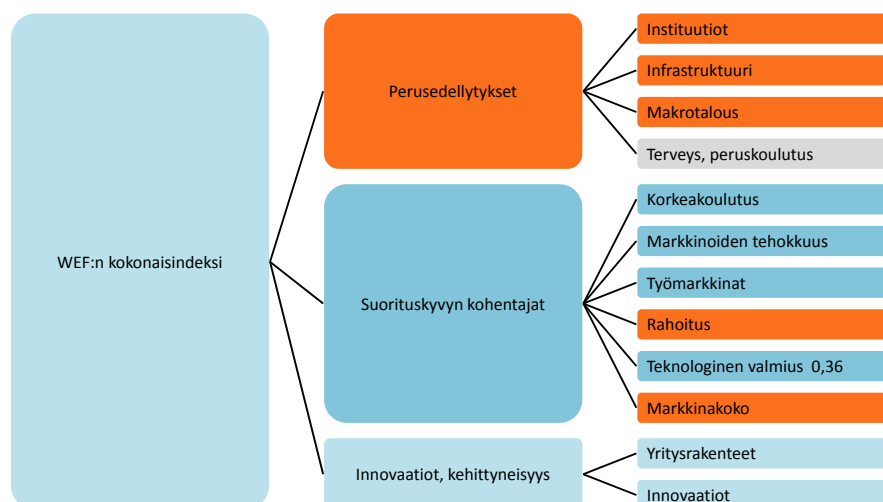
WEF:n kokonaisindeksi

Perusedellytykset

Instituutiot

Infrastruktuuri

Makrotalous

Terveys, peruskoulutus

Suorituskyvyn kohentajat

Korkeakoulutus

Markkinoiden tehokkuus

Työmarkkinat

Rahoitus

Teknologinen valmius 0,36

Markkinakoko

Innovaatiot, kehittyneisyys

Yritysrakenteet

Innovaatiot